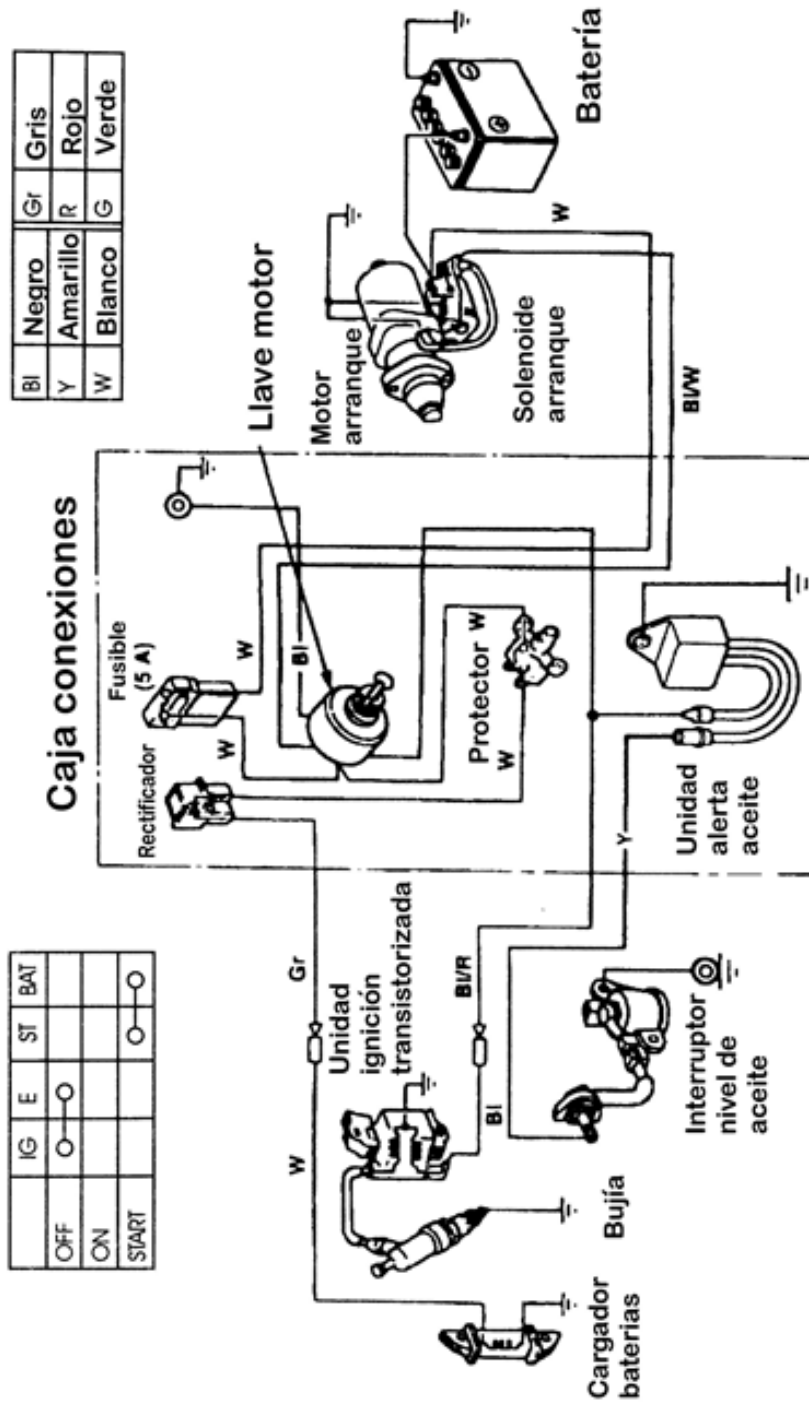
| Bl | Negro | Gr | Gris |
|---|---|---|---|
| Y | Amarillo | R | Rojo |
| W | Blanco | G | Verde |

Batería

Llave motor

Motor arranque

Solenoide arranque

Caja conexiones

Fusible (5 A)

W

W

Bl

W

Bl/W

Rectificador

Protector W

W

Unidad alerta aceite

Y

|  | IG | E | ST | BAT |
|---|---|---|---|---|
| OFF | O—O |  |  |  |
| ON |  |  |  |  |
| START |  |  | O—O | O—O |

Gr

Unidad ignición transistorizada

Bl/R

Bl

Interruptor nivel de aceite

W

Bujía

Cargador baterias